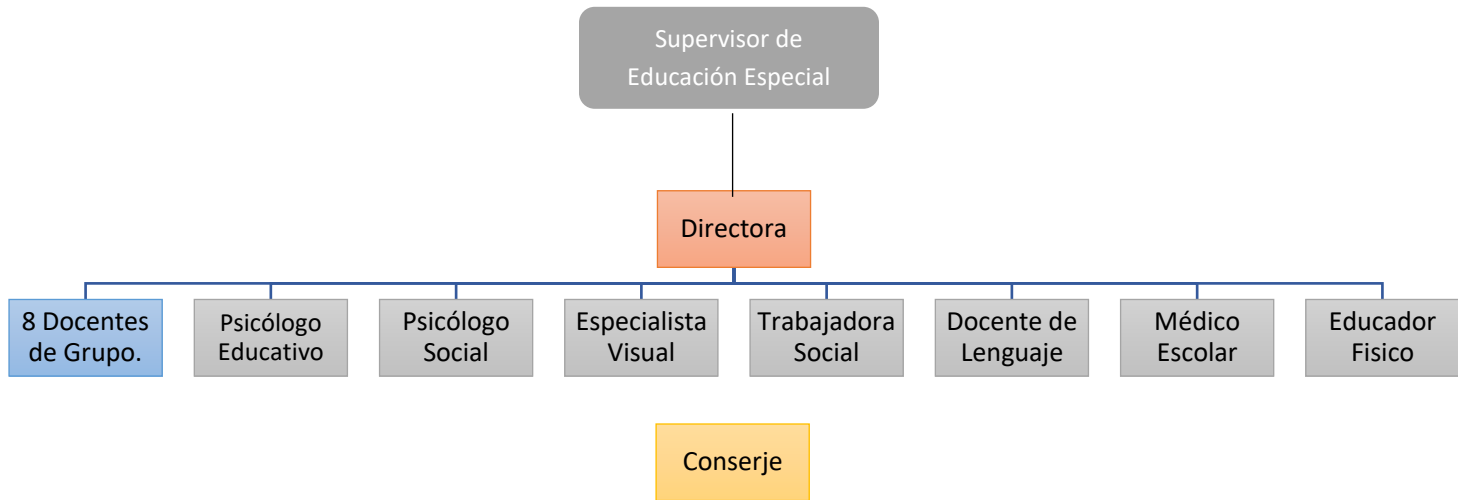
Supervisor de Educación Especial

Directora

8 Docentes de Grupo.

Psicólogo Educativo

Psicólogo Social

Especialista Visual

Trabajadora Social

Docente de Lenguaje

Médico Escolar

Educador Fisico

Conserje